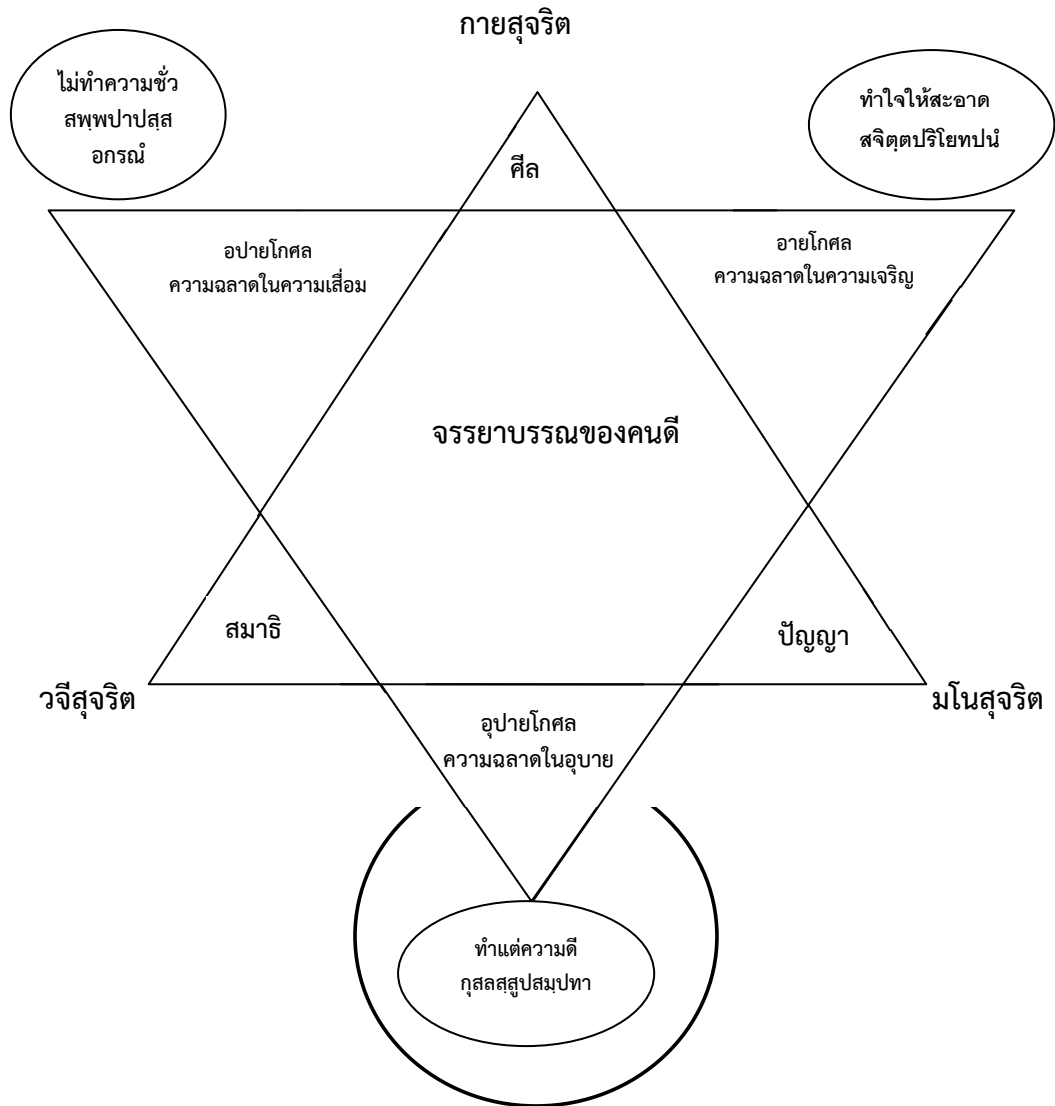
กายสุจริต

ไม่ทำความชั่ว
สพฺพปาปสฺส
อกรณํ

ทำใจให้สะอาด
สจิตฺตปริโยทปนํ

ศีล

อปายโกศล
ความฉลาดในความเสื่อม

อายโกศล
ความฉลาดในความเจริญ

จรรยาบรรณของคนดี

สมาธิ

ปัญญา

วจีสุจริต

มโนสุจริต

อุปายโกศล
ความฉลาดในอุบาย

ทำแต่ความดี
กุสลสฺสูปสมฺปทา